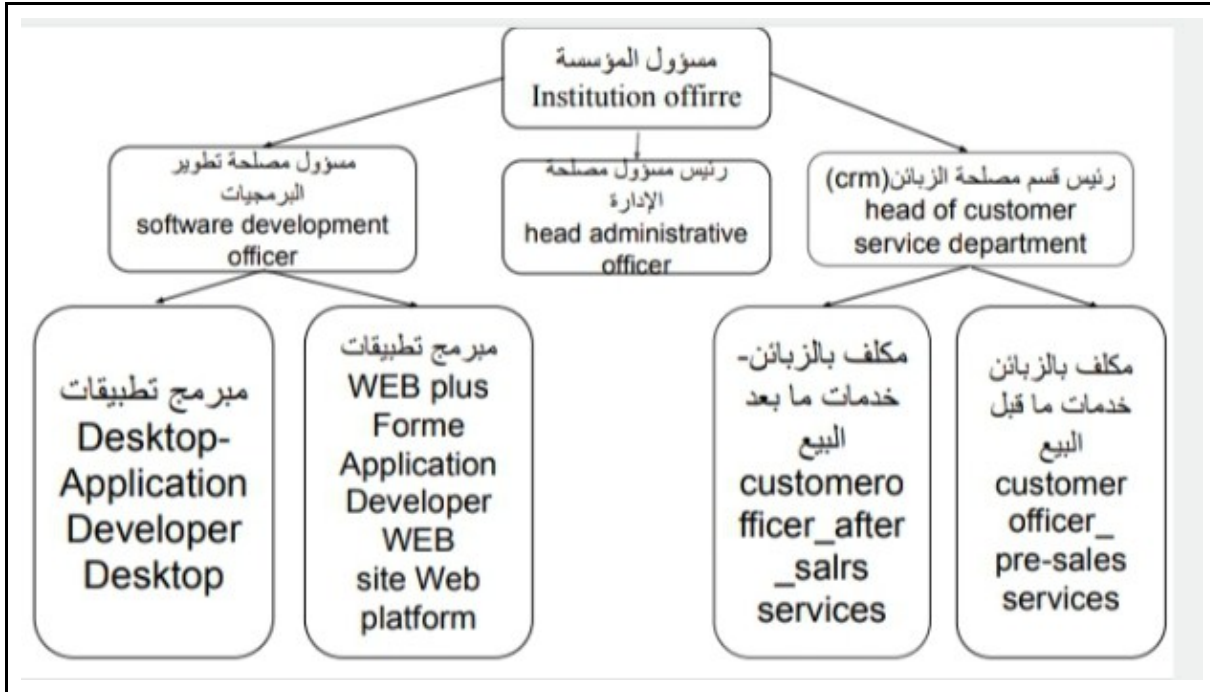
مسؤول المؤسسة
Institution offirre

مسؤول مصلحة تطوير البرمجيات
software development officer

رئيس مسؤول مصلحة الإدارة
head administrative officer

رئيس قسم مصلحة الزبائن(crm)
head of customer service department

مبرمج تطبيقات
Desktop-
Application
Developer
Desktop

مبرمج تطبيقات
WEB plus
Forme
Application
Developer
WEB
site Web
platform

مكلف بالزبائن-
خدمات ما بعد
البيع
customero
fficer_after
_salrs
services

مكلف بالزبائن
خدمات ما قبل
البيع
customer
officer_
pre-sales
services